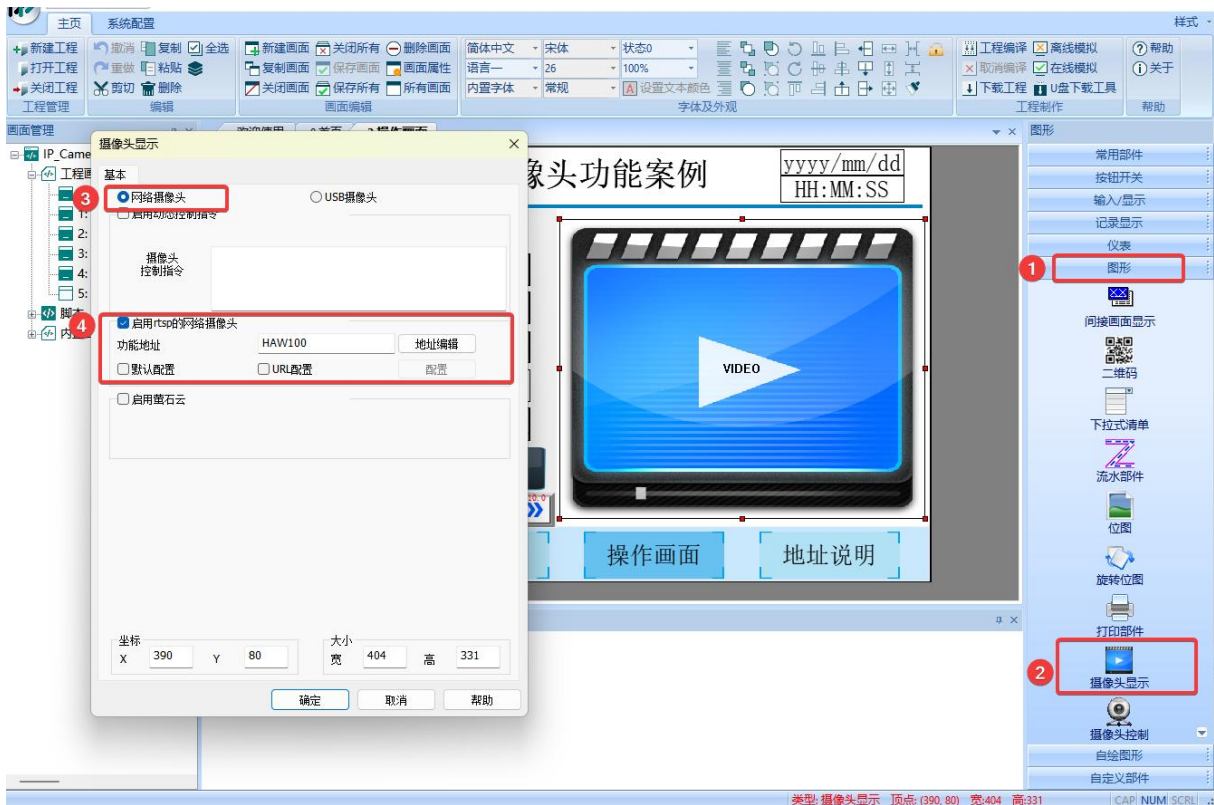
主页 系统配置

样式

新建工程 打开工程 关闭工程 工程管理
撤消 复制 全选 重做 粘贴 剪切 删除 编辑
新建画面 关闭所有 删除画面 复制画面 保存画面 画面属性 关闭画面 保存所有 所有画面 画面编辑
简体中文 宋体 状态0 语言一 26 100% 内置字体 常规 设置文本颜色 字体及外观
工程编译 离线模拟 取消编译 在线模拟 下载工程 U盘下载工具 工程制作
帮助 关于 帮助

画面管理
IP_Came
工程画
1:
2:
3:
4:
5:
脚本
内置

摄像头显示
基本
3 网络摄像头 USB摄像头
启用动态控制指令
摄像头控制指令
4 启用rtsp的网络摄像头
功能地址 HAW100 地址编辑
默认配置 URL配置 配置
启用萤石云
坐标 X 390 Y 80
大小 宽 404 高 331
确定 取消 帮助

欢迎使用 首页 操作画面
像头功能案例
yyyy/mm/dd
HH:MM:SS
VIDEO
操作画面 地址说明

图形
常用部件
按钮开关
输入/显示
记录显示
仪表
1 图形
间接画面显示
二维码
下拉式清单
流水部件
位图
旋转位图
打印部件
2 摄像头显示
摄像头控制
自绘图形
自定义部件

类型: 摄像头显示 顶点: (390, 80) 宽:404 高:331 CAP NUM SCRL